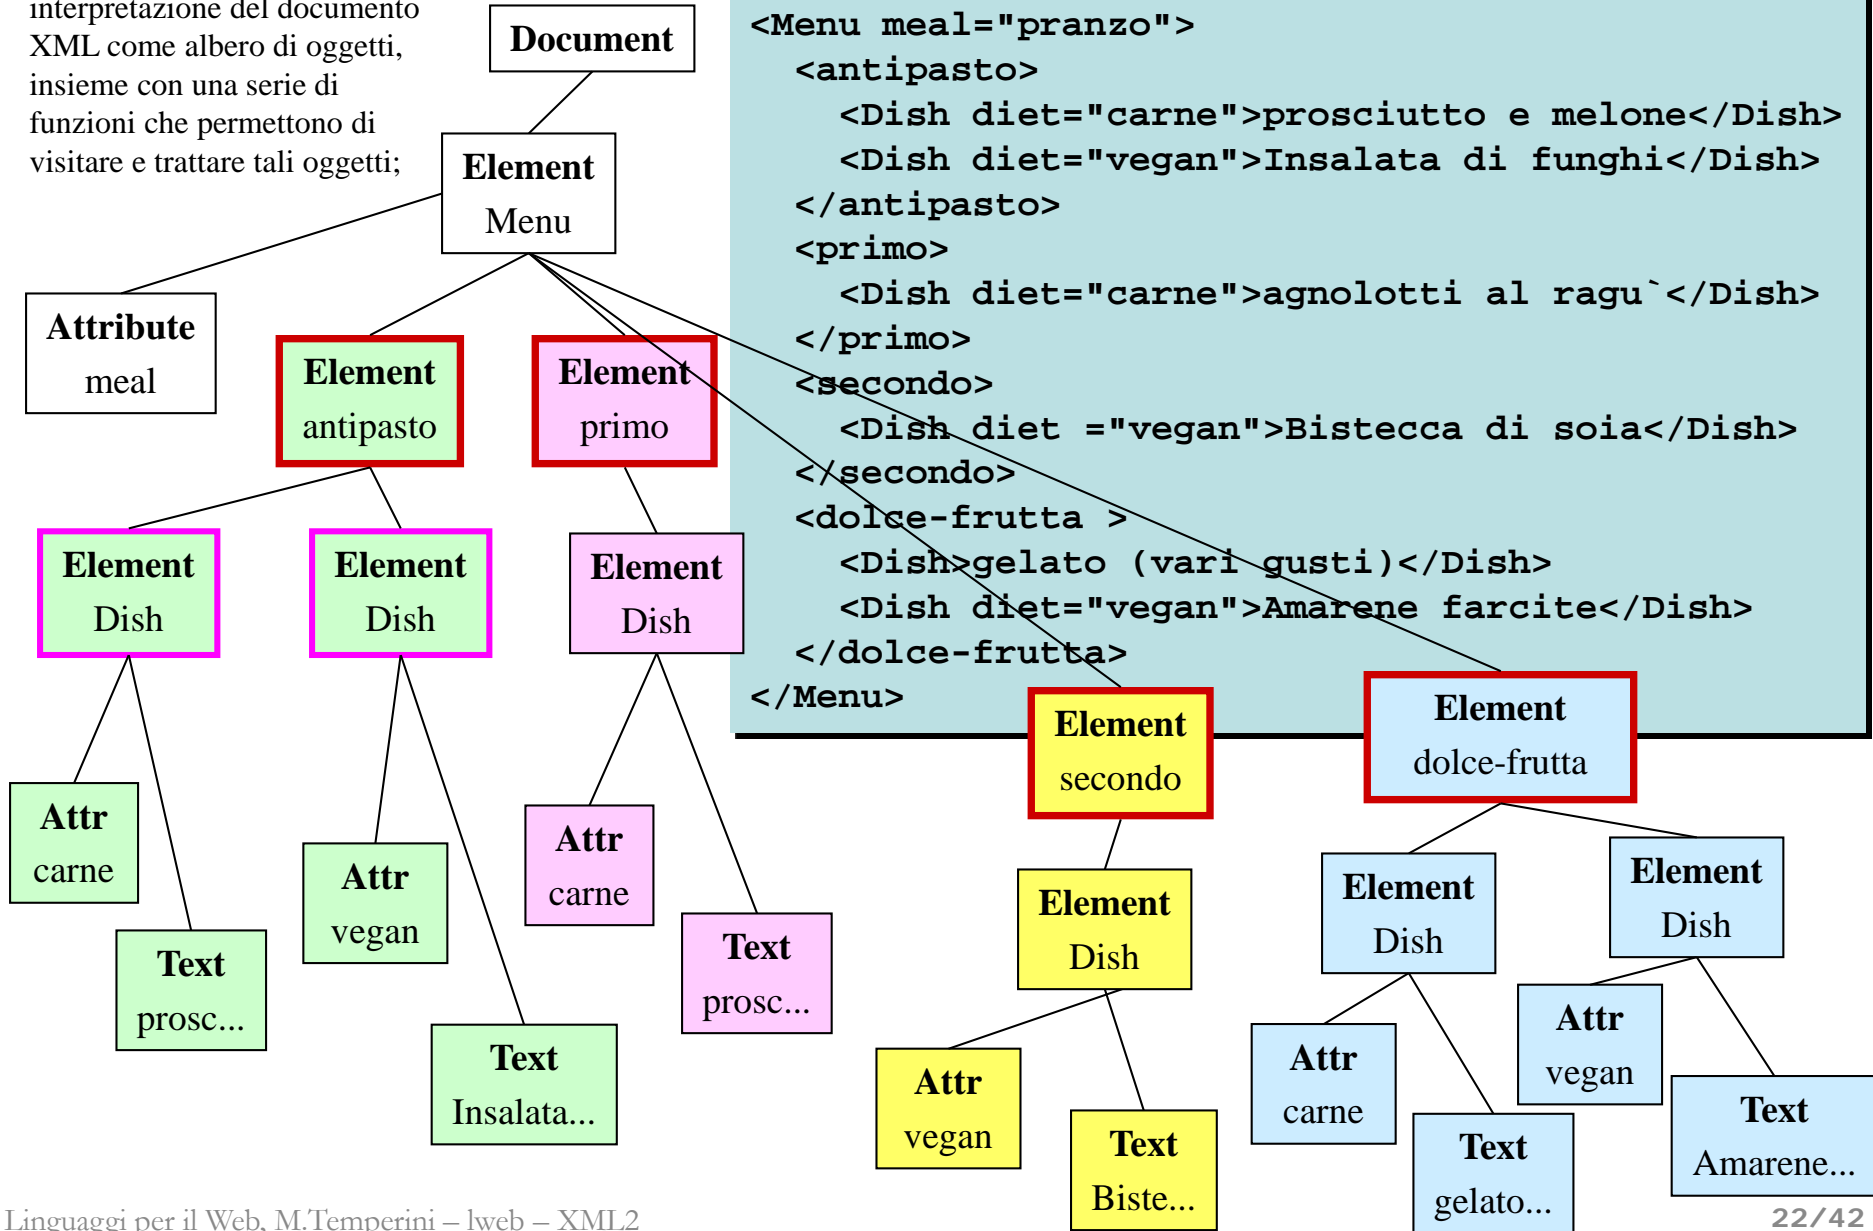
interpretazione del documento XML come albero di oggetti, insieme con una serie di funzioni che permettono di visitare e trattare tali oggetti;

Document

Element
Menu

Attribute
meal

Element
antipasto

Element
primo

Element
Dish

Element
Dish

Element
Dish

Attr
carne

Text
prosc...

Attr
vegan

Text
Insalata...

Attr
carne

Text
prosc...

<Menu meal="pranzo">
<antipasto>
<Dish diet="carne">prosciutto e melone</Dish>
<Dish diet="vegan">Insalata di funghi</Dish>
</antipasto>
<primo>
<Dish diet="carne">agnolotti al ragu`</Dish>
</primo>
<secondo>
<Dish diet ="vegan">Bistecca di soia</Dish>
</secondo>
<dolce-frutta >
<Dish>gelato (vari gusti)</Dish>
<Dish diet="vegan">Amarene farcite</Dish>
</dolce-frutta>
</Menu>

Element
secondo

Element
dolce-frutta

Element
Dish

Attr
vegan

Text
Biste...

Element
Dish

Element
Dish

Attr
carne

Text
gelato...

Attr
vegan

Text
Amarene...

Linguaggi per il Web, M.Temperini – lweb – XML2

22/42